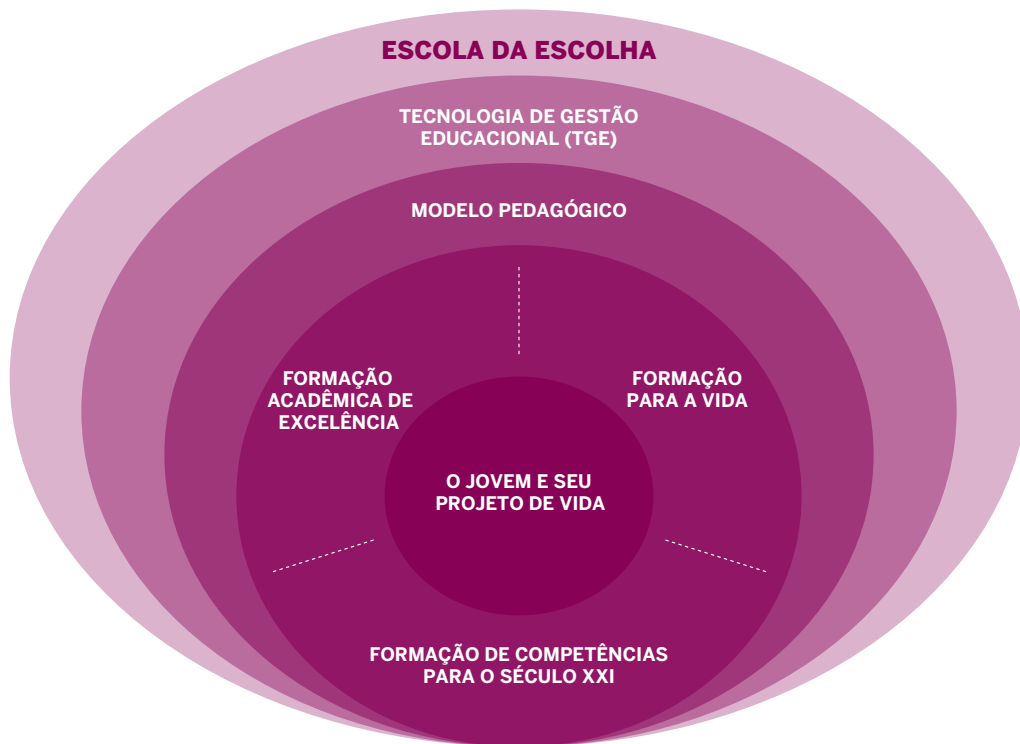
ESCOLA DA ESCOLHA

TECNOLOGIA DE GESTÃO EDUCACIONAL (TGE)

MODELO PEDAGÓGICO

FORMAÇÃO ACADÊMICA DE EXCELÊNCIA

FORMAÇÃO PARA A VIDA

O JOVEM E SEU PROJETO DE VIDA

FORMAÇÃO DE COMPETÊNCIAS PARA O SÉCULO XXI